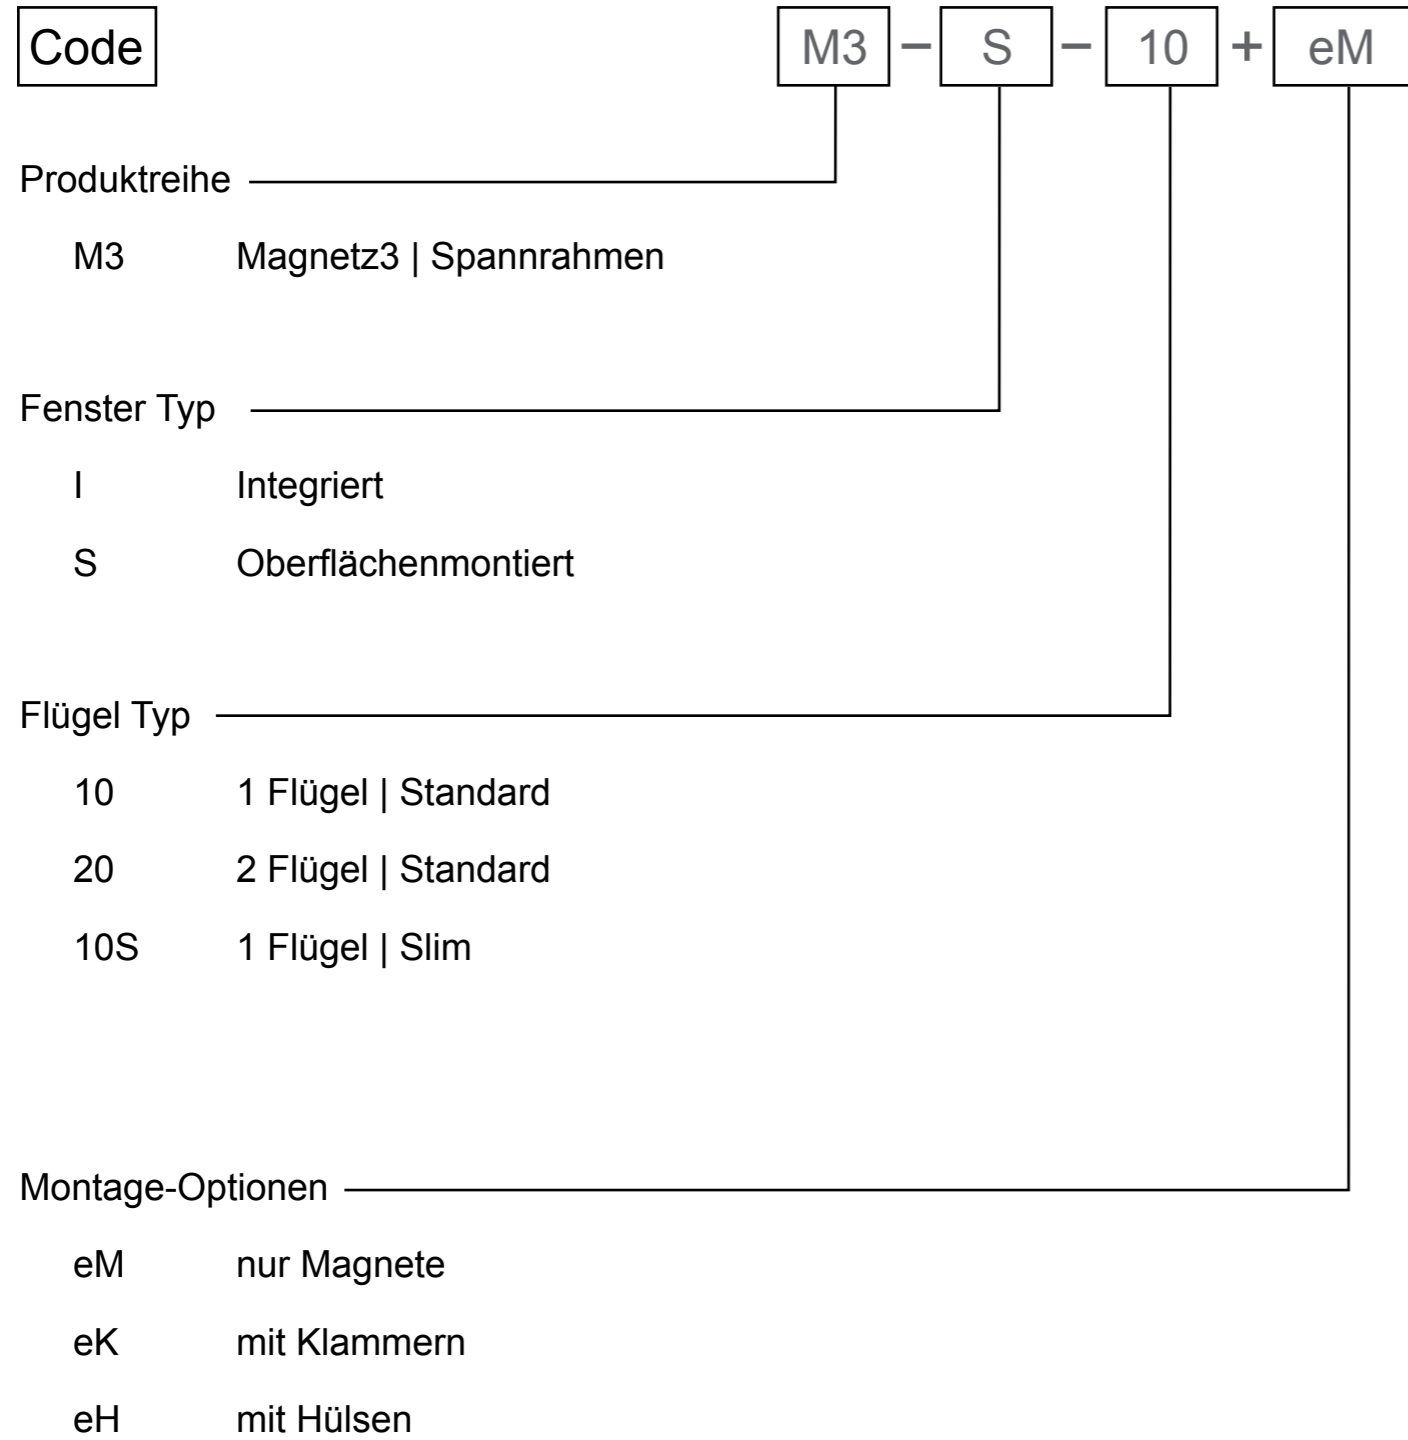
Code

M3 – S – 10 + eM

Produktreihe

M3 Magnetz3 | Spannrahmen

Fenster Typ

I Integriert

S Oberflächenmontiert

Flügel Typ

10 1 Flügel | Standard

20 2 Flügel | Standard

10S 1 Flügel | Slim

Montage-Optionen

eM nur Magnete

eK mit Klammern

eH mit Hülsen